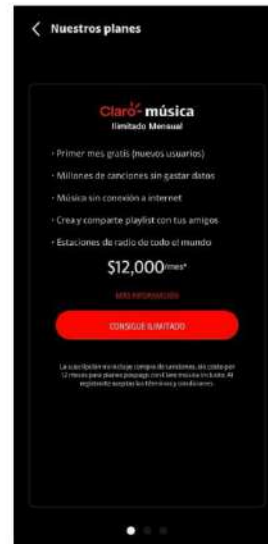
< Nuestros planes

Claro música
Ilimitado Mensual

· Primer mes gratis (nuevos usuarios)

· Millones de canciones sin gastar datos

· Música sin conexión a internet

· Crea y comparte playlist con tus amigos

· Estaciones de radio de todo el mundo

$12,000/mes*

MÁS INFORMACIÓN

CONSIGUE ILIMITADO

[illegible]